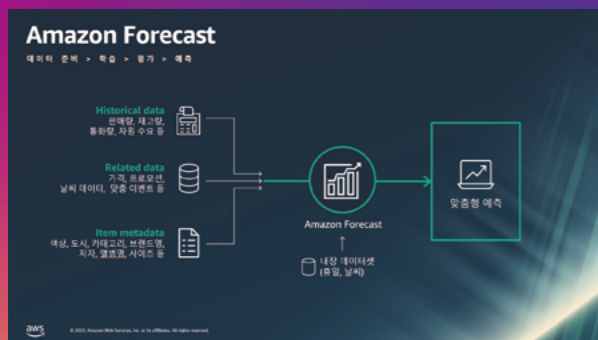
Amazon Forecast

데이터 준비 > 학습 > 평가 > 예측

Historical data
판매량, 재고량,
통화량, 자원 수요 등

Related data
가격, 프로모션,
날씨 데이터, 맞춤 이벤트 등

Item metadata
색상, 도시, 카테고리, 브랜드명,
저자, 앨범명, 사이즈 등

Amazon Forecast

내장 데이터셋
(휴일, 날씨)

맞춤형 예측

aws

© 2021, Amazon Web Services, Inc. or its affiliates. All rights reserved.